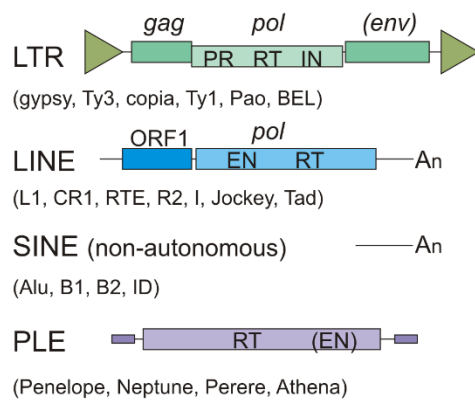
gag pol (env)
LTR PR RT IN
(gypsy, Ty3, copia, Ty1, Pao, BEL)

ORF1 pol
LINE EN RT An
(L1, CR1, RTE, R2, I, Jockey, Tad)

SINE (non-autonomous) An
(Alu, B1, B2, ID)

PLE RT (EN)
(Penelope, Neptune, Perere, Athena)